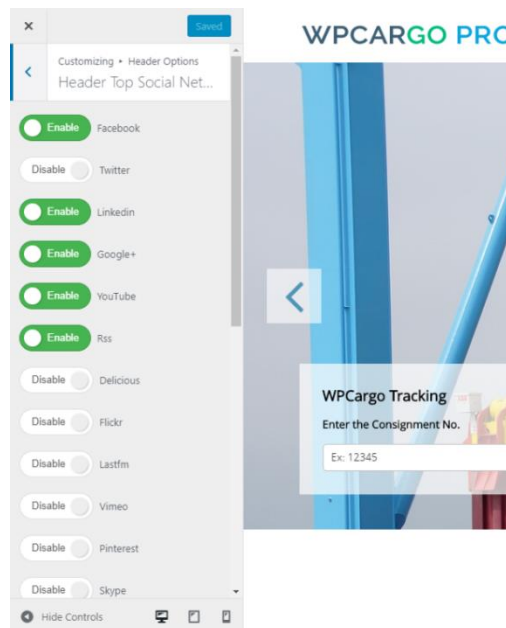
×
Saved

Customizing • Header Options
Header Top Social Net...

Enable Facebook
Disable Twitter
Enable Linkedin
Enable Google+
Enable YouTube
Enable Rss
Disable Delicious
Disable Flickr
Disable Lastfm
Disable Vimeo
Disable Pinterest
Disable Skype

Hide Controls

WPCARGO PRO

WPCargo Tracking
Enter the Consignment No.
Ex: 12345